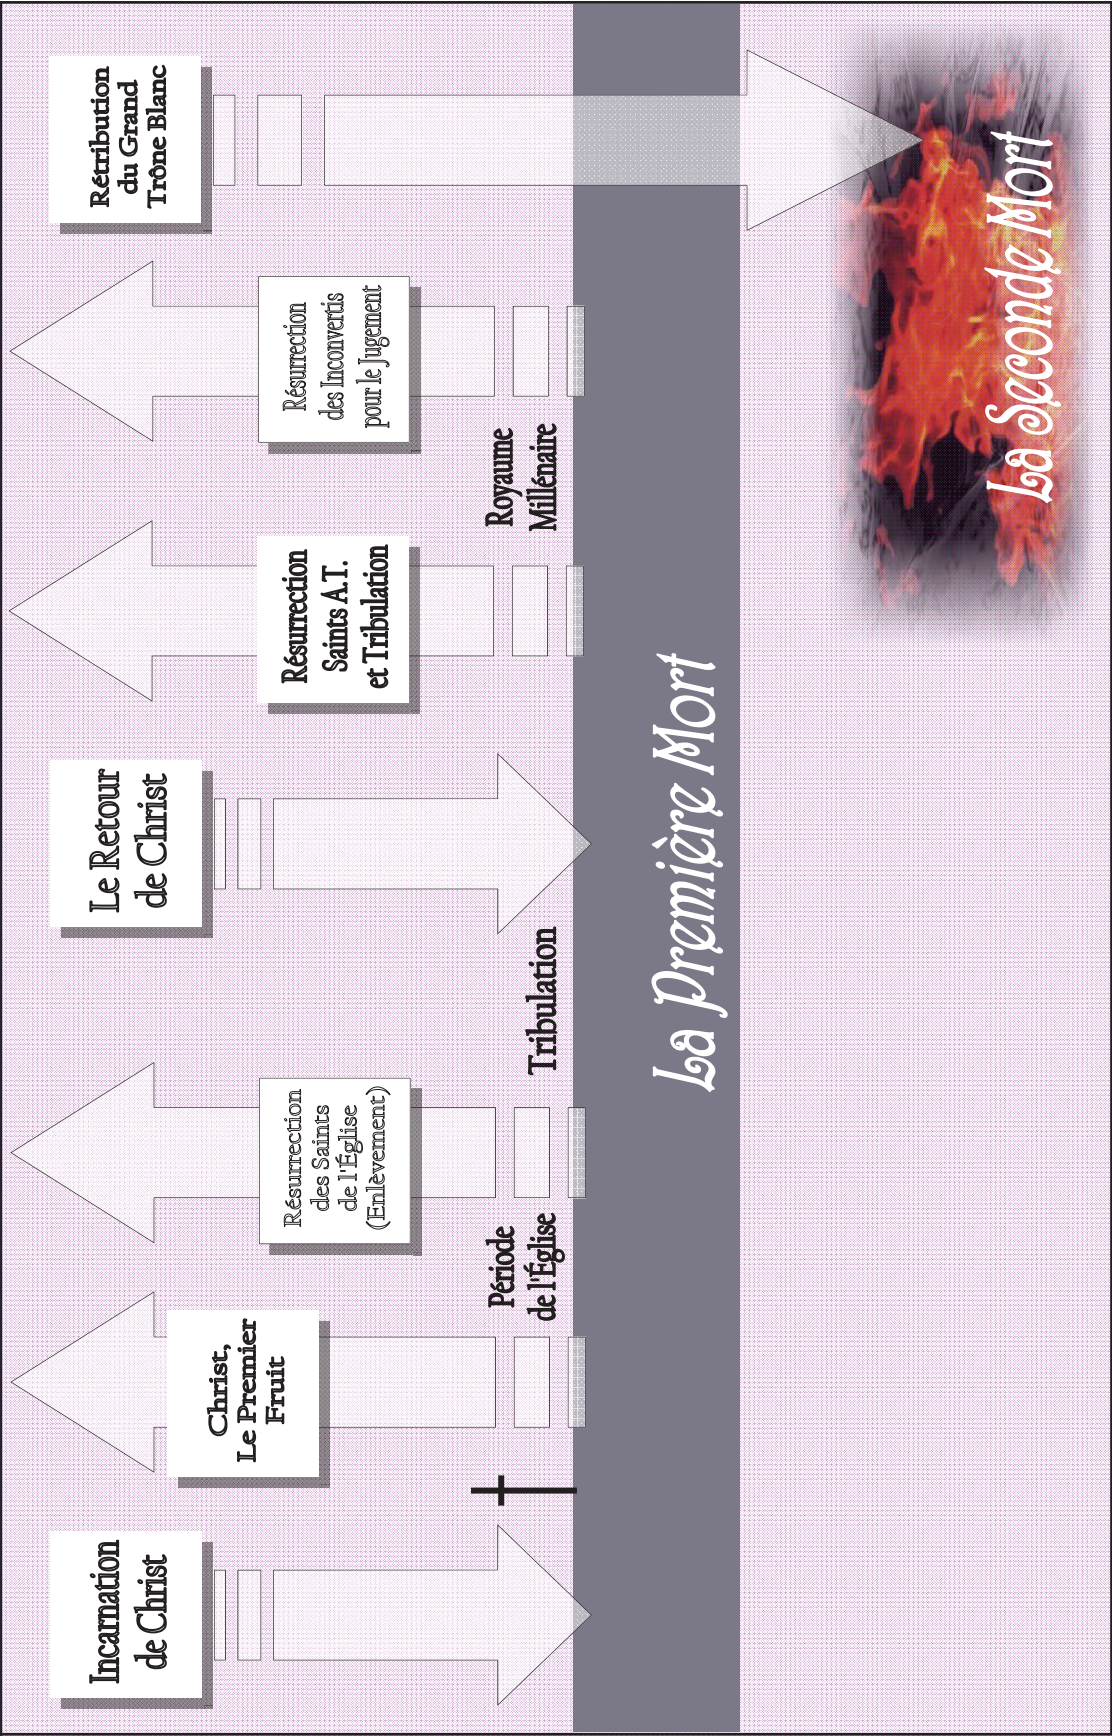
Incarnation de Christ

Christ, Le Premier Fruit

Période de l'Église

Résurrection des Saints de l'Église (Enlèvement)

Tribulation

Le Retour de Christ

Résurrection Saints A.T. et Tribulation

Royaume Millénaire

Résurrection des Inconvertis pour le Jugement

Rétribution du Grand Trône Blanc

La Première Mort

La Seconde Mort